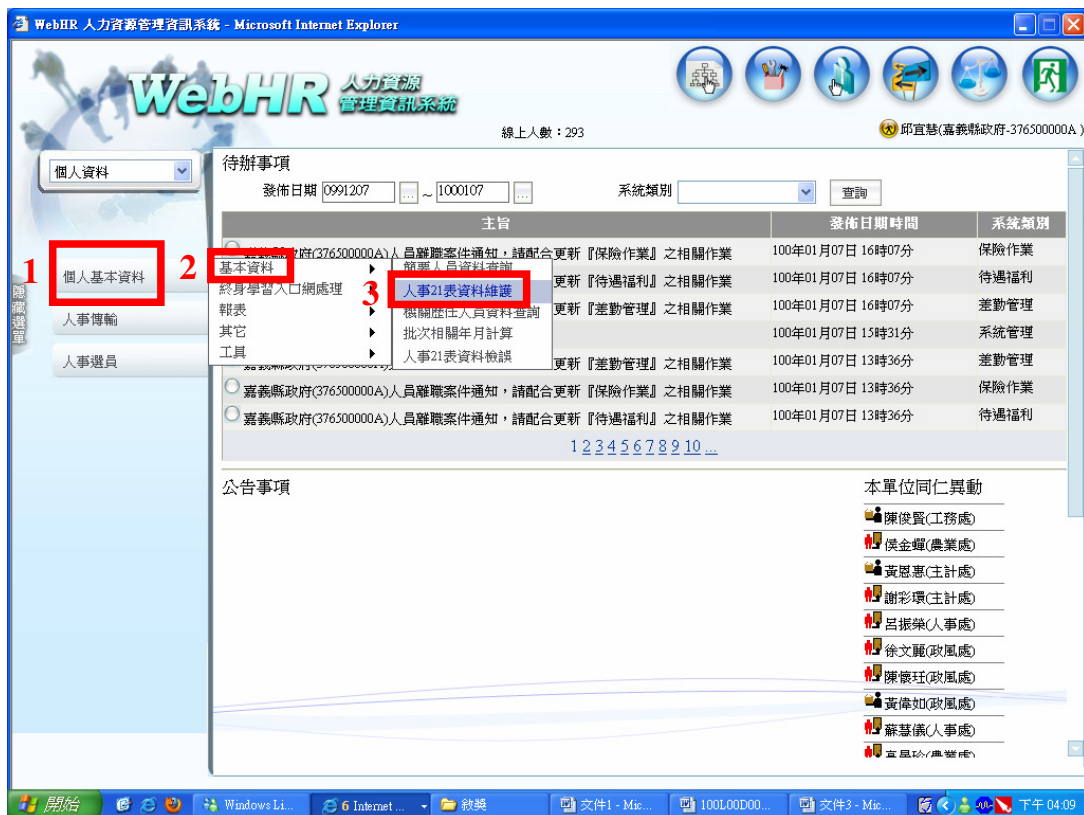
WebHR 人力資源管理資訊系統 - Microsoft Internet Explorer

WebHR 人力資源 管理資訊系統

線上人數：293

邱宜慧(嘉義縣政府-376500000A)

個人資料

隱藏選單

1 個人基本資料

人事傳輸

人事選員

待辦事項

發佈日期 0991207 ~ 1000107 系統類別 查詢

| 主旨 | 發佈日期時間 | 系統類別 |
|---|---|---|
| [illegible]政府(376500000A)人員離職案件通知，請配合更新『保險作業』之相關作業 | 100年01月07日 16時07分 | 保險作業 |
| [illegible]更新『待遇福利』之相關作業 | 100年01月07日 16時07分 | 待遇福利 |
| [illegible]更新『差勤管理』之相關作業 | 100年01月07日 16時07分 | 差勤管理 |
| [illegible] | 100年01月07日 15時31分 | 系統管理 |
| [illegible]更新『差勤管理』之相關作業 | 100年01月07日 13時36分 | 差勤管理 |
| 嘉義縣政府(376500000A)人員離職案件通知，請配合更新『保險作業』之相關作業 | 100年01月07日 13時36分 | 保險作業 |
| 嘉義縣政府(376500000A)人員離職案件通知，請配合更新『待遇福利』之相關作業 | 100年01月07日 13時36分 | 待遇福利 |

2 基本資料
終身學習入口網處理
報表
其它
工具

簡要人員資料查詢
3 人事21表資料維護
機關歷任人員資料查詢
批次相關年月計算
人事21表資料檢誤

1 2 3 4 5 6 7 8 9 10 ...

公告事項

本單位同仁異動
陳俊賢(工務處)
侯金蟬(農業處)
黃恩惠(主計處)
謝彩環(主計處)
呂振榮(人事處)
徐文麗(政風處)
陳懷玨(政風處)
黃偉如(政風處)
蘇慧儀(人事處)
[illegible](農業處)

開始 Windows Li... 6 Internet ... 敘獎 文件1 - Mic... 100L00D00... 文件3 - Mic... 下午 04:09